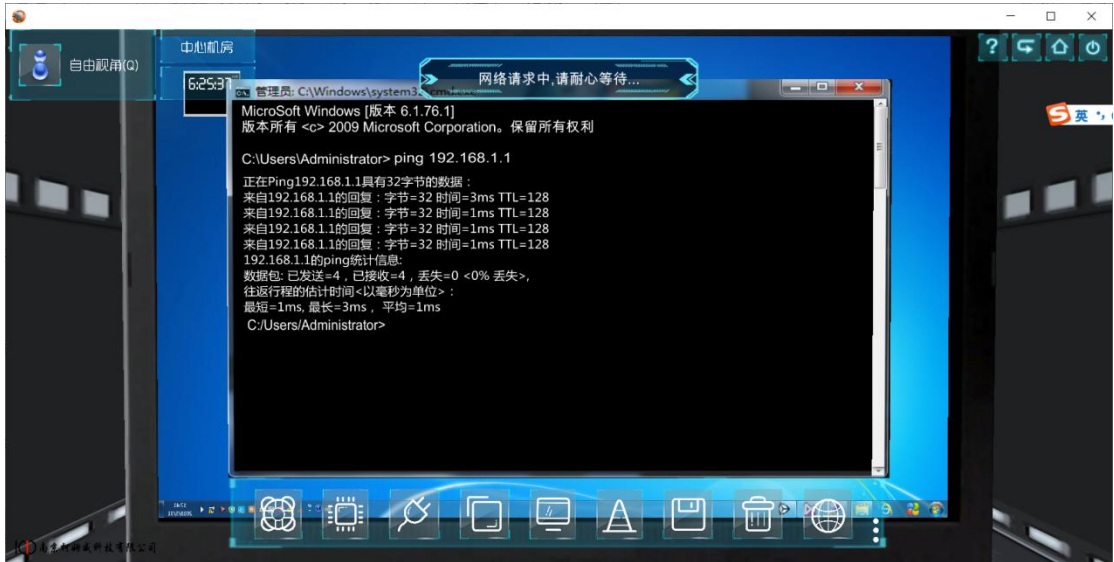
自由视角(Q)

中心机房

6:25:37

网络请求中,请耐心等待...

管理员: C:\Windows\system3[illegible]

MicroSoft Windows [版本 6.1.76.1]
版本所有 <c> 2009 Microsoft Corporation。保留所有权利

C:\Users\Administrator> ping 192.168.1.1

正在Ping192.168.1.1具有32字节的数据：
来自192.168.1.1的回复：字节=32 时间=3ms TTL=128
来自192.168.1.1的回复：字节=32 时间=1ms TTL=128
来自192.168.1.1的回复：字节=32 时间=1ms TTL=128
来自192.168.1.1的回复：字节=32 时间=1ms TTL=128
192.168.1.1的ping统计信息:
数据包: 已发送=4，已接收=4，丢失=0 <0% 丢失>,
往返行程的估计时间<以毫秒为单位>：
最短=1ms, 最长=3ms， 平均=1ms
C:/Users/Administrator>

英

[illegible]科技有限公司